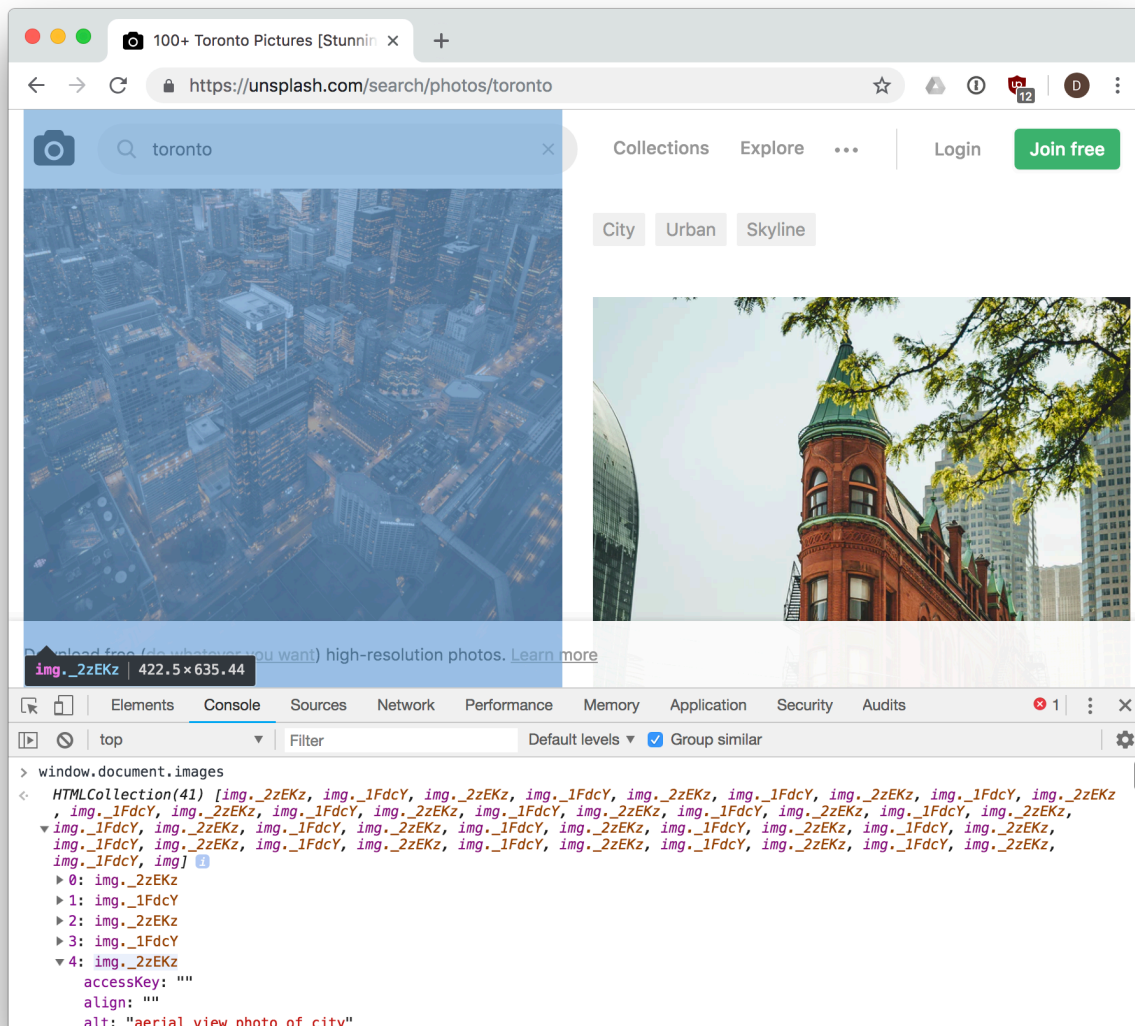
100+ Toronto Pictures [Stunnin

https://unsplash.com/search/photos/toronto

12

D

toronto

Collections Explore ••• Login Join free

City Urban Skyline

D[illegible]nload free ([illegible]) high-resolution photos. Learn more

img._2zEKz | 422.5 × 635.44

Elements Console Sources Network Performance Memory Application Security Audits 1

top Filter Default levels Group similar

> window.document.images

HTMLCollection(41) [img._2zEKz, img._1FdcY, img._2zEKz, img._1FdcY, img._2zEKz, img._1FdcY, img._2zEKz, img._1FdcY, img._2zEKz, img._1FdcY, img._2zEKz, img._1FdcY, img._2zEKz, img._1FdcY, img._2zEKz, img._1FdcY, img._2zEKz, img._1FdcY, img._2zEKz, img._1FdcY, img._2zEKz, img._1FdcY, img._2zEKz, img._1FdcY, img._2zEKz, img._1FdcY, img._2zEKz, img._1FdcY, img._2zEKz, img._1FdcY, img._2zEKz, img._1FdcY, img._2zEKz, img._1FdcY, img._2zEKz, img._1FdcY, img._2zEKz, img._1FdcY, img._2zEKz, img._1FdcY, img]

0: img._2zEKz
1: img._1FdcY
2: img._2zEKz
3: img._1FdcY
4: img._2zEKz
accessKey: ""
align: ""
alt: "aerial view photo of city"